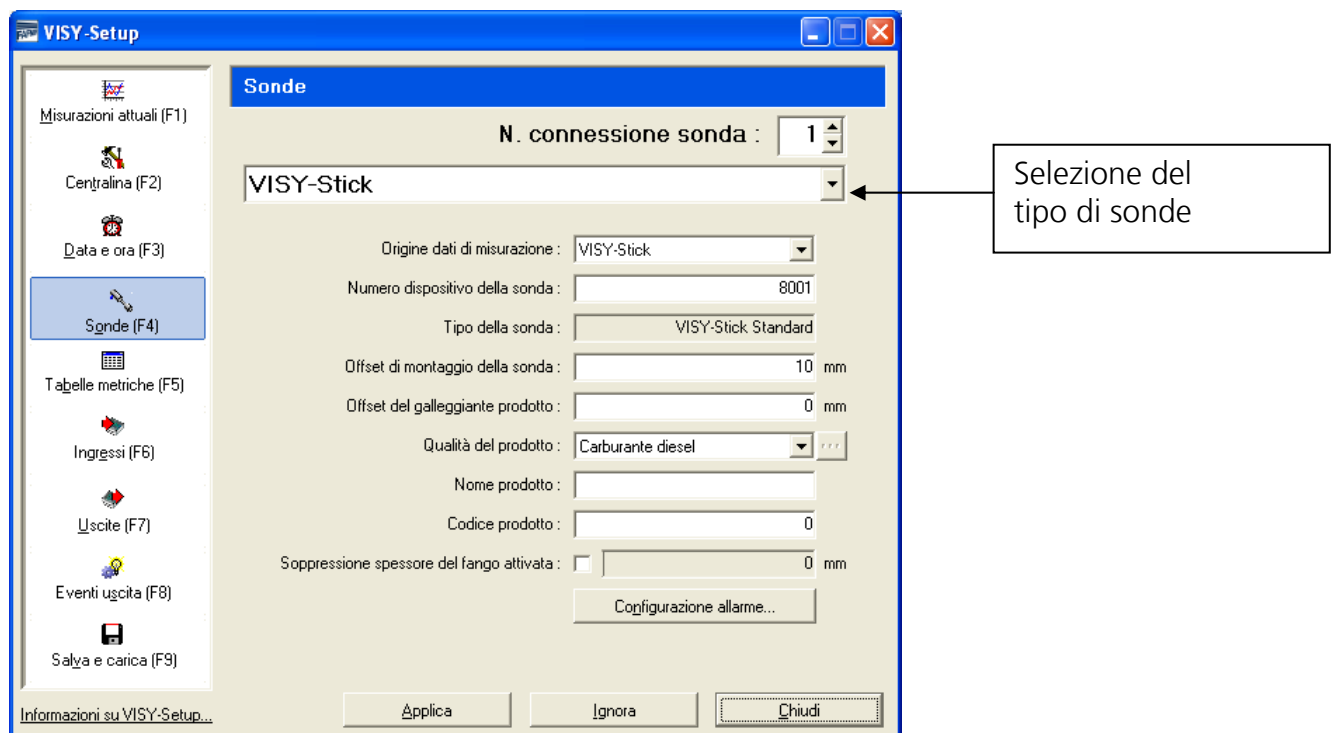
VISY-Setup

Misurazioni attuali (F1)

Centralina (F2)

Data e ora (F3)

Sonde (F4)

Tabelle metriche (F5)

Ingressi (F6)

Uscite (F7)

Eventi uscita (F8)

Salva e carica (F9)

Informazioni su VISY-Setup...

Sonde

N. connessione sonda : 1

VISY-Stick

Selezione del tipo di sonde

Origine dati di misurazione : VISY-Stick

Numero dispositivo della sonda : 8001

Tipo della sonda : VISY-Stick Standard

Offset di montaggio della sonda : 10 mm

Offset del galleggiante prodotto : 0 mm

Qualità del prodotto : Carburante diesel

Nome prodotto :

Codice prodotto : 0

Soppressione spessore del fango attivata : 0 mm

Configurazione allarme...

Applica

Ignora

Chiudi